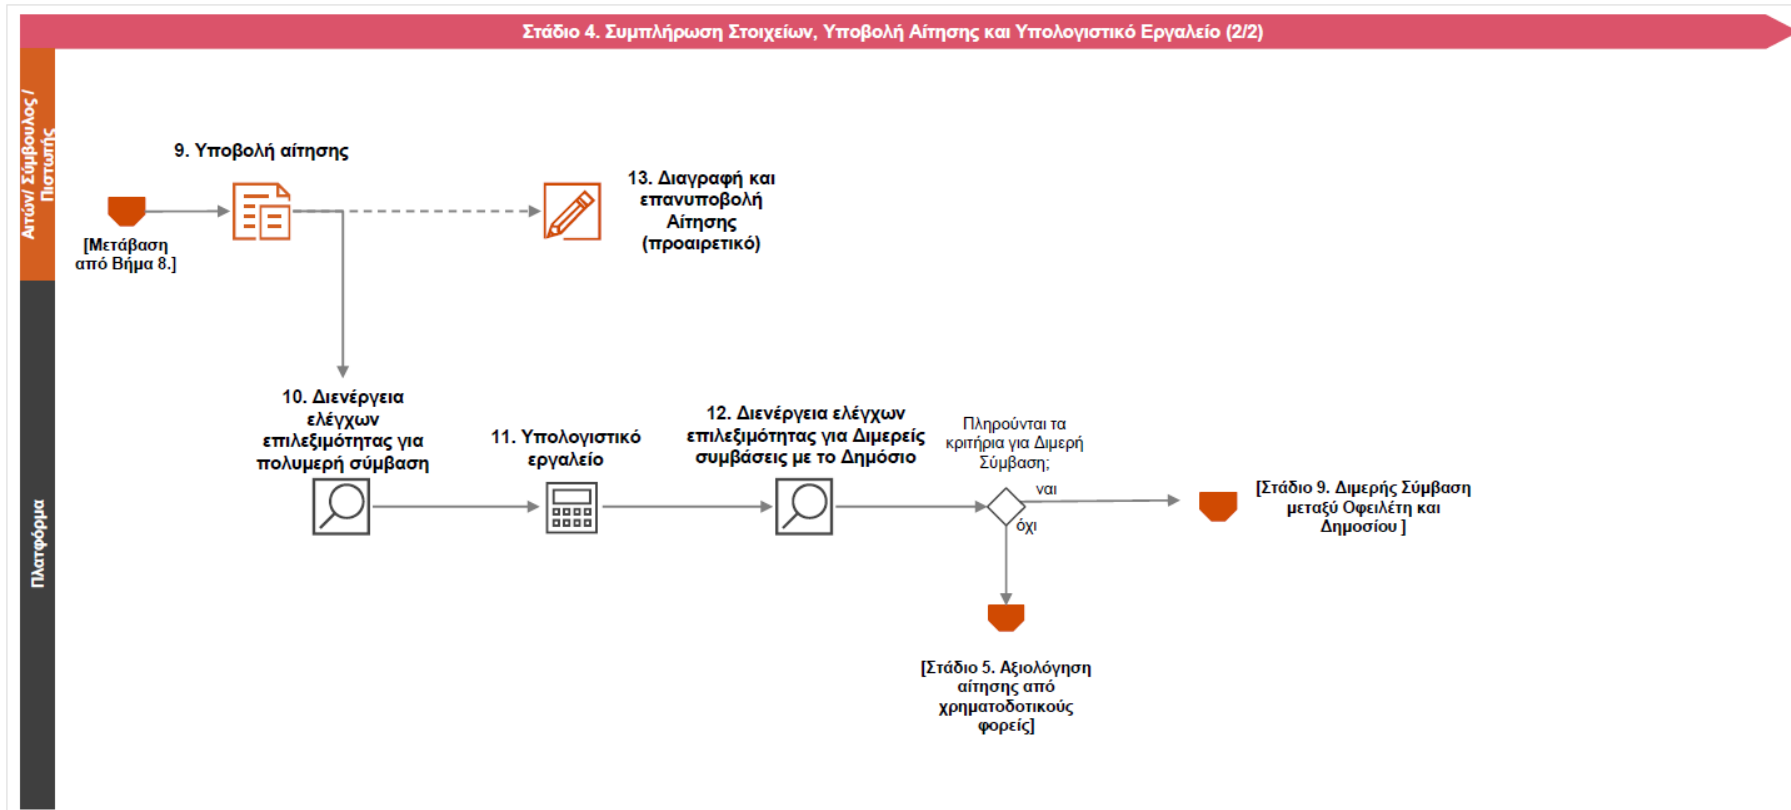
Στάδιο 4. Συμπλήρωση Στοιχείων, Υποβολή Αίτησης και Υπολογιστικό Εργαλείο (2/2)

Αιτών/ Σύμβουλος / Πιστωτής

Πλατφόρμα

9. Υποβολή αίτησης

[Μετάβαση από Βήμα 8.]

13. Διαγραφή και επανυποβολή Αίτησης (προαιρετικό)

10. Διενέργεια ελέγχων επιλεξιμότητας για πολυμερή σύμβαση

11. Υπολογιστικό εργαλείο

12. Διενέργεια ελέγχων επιλεξιμότητας για Διμερείς συμβάσεις με το Δημόσιο

Πληρούνται τα κριτήρια για Διμερή Σύμβαση;

ναι

όχι

[Στάδιο 9. Διμερής Σύμβαση μεταξύ Οφειλέτη και Δημοσίου ]

[Στάδιο 5. Αξιολόγηση αίτησης από χρηματοδοτικούς φορείς]